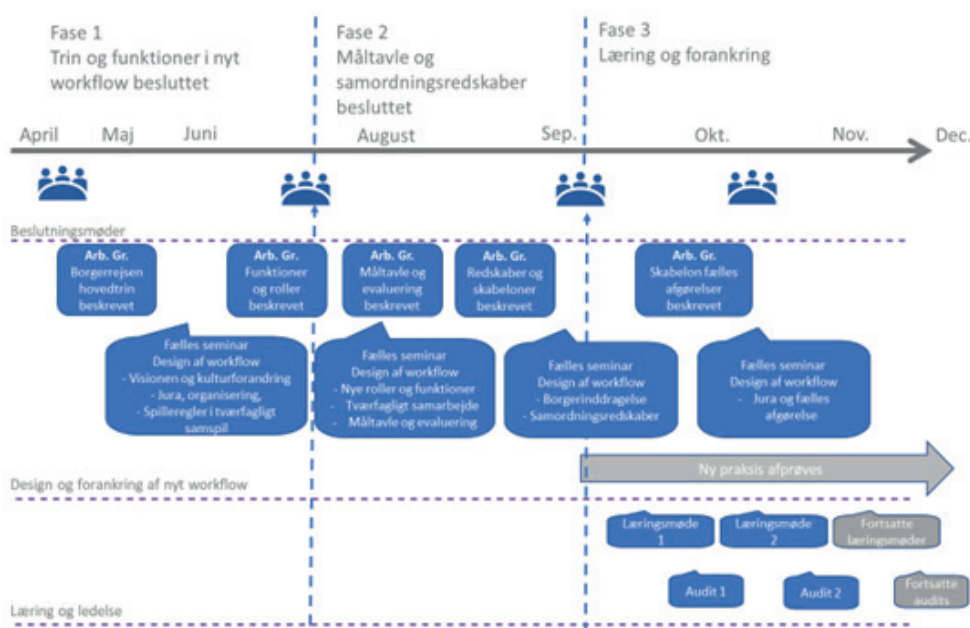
Fase 1
Trin og funktioner i nyt workflow besluttet

Fase 2
Måltavle og samordningsredskaber besluttet

Fase 3
Læring og forankring

April Maj Juni August Sep. Okt. Nov. Dec.

Beslutningsmøder

Arb. Gr.
Borgerrejsen hovedtrin beskrevet

Arb. Gr.
Funktioner og roller beskrevet

Arb. Gr.
Måltavle og evaluering beskrevet

Arb. Gr.
Redskaber og skabeloner beskrevet

Arb. Gr.
Skabelon fælles afgørelser beskrevet

Fælles seminar
Design af workflow
- Visionen og kulturforandring
- Jura, organisering,
- Spilleregler i tværfagligt samspil

Fælles seminar
Design af workflow
- Nye roller og funktioner
- Tværfagligt samarbejde
- Måltavle og evaluering

Fælles seminar
Design af workflow
- Borgerinddragelse
- Samordningsredskaber

Fælles seminar
Design af workflow
- Jura og fælles afgørelse

Ny praksis afprøves

Design og forankring af nyt workflow

Læringsmøde 1

Læringsmøde 2

Fortsatte læringsmøder

Audit 1

Audit 2

Fortsatte audits

Læring og ledelse